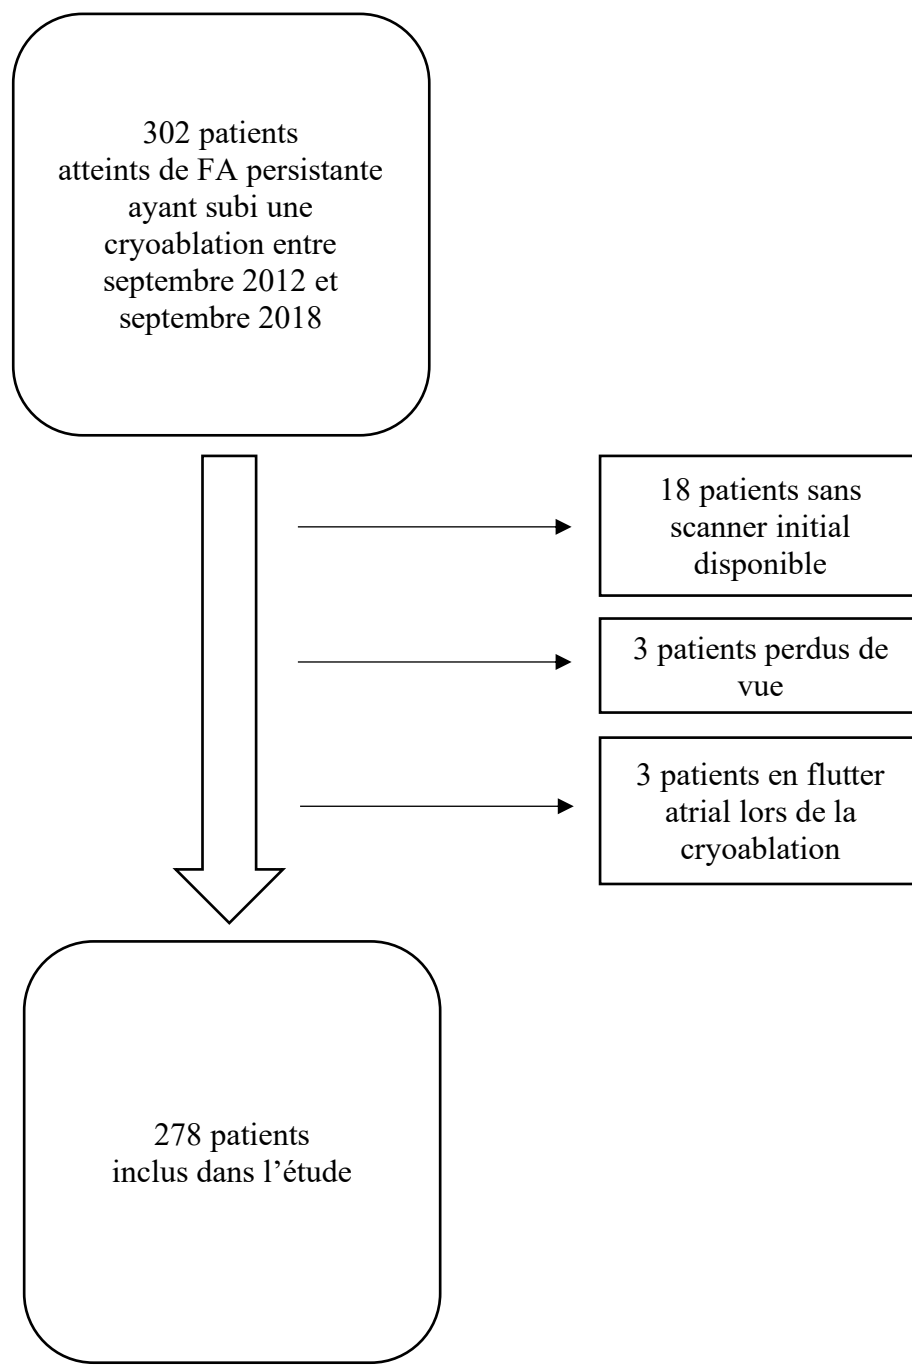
302 patients atteints de FA persistante ayant subi une cryoablation entre septembre 2012 et septembre 2018

18 patients sans scanner initial disponible

3 patients perdus de vue

3 patients en flutter atrial lors de la cryoablation

278 patients inclus dans l’étude